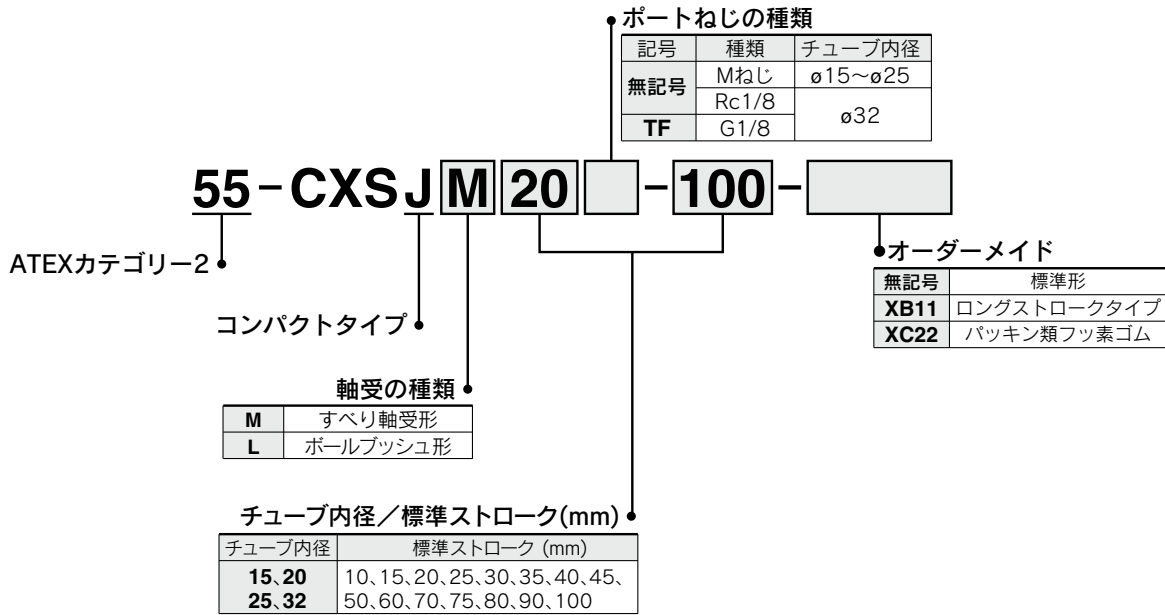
ポートねじの種類

| 記号 | 種類 | チューブ内径 |
|---|---|---|
| 無記号 | Mねじ | ø15～ø25 |
| 無記号 | Rc1/8 | ø32 |
| TF | G1/8 | ø32 |

55 - CXS J M 20 - 100 -

ATEXカテゴリー2

コンパクトタイプ

軸受の種類

| M | すべり軸受形 |
|---|---|
| L | ボールブッシュ形 |

オーダーメイド

| 無記号 | 標準形 |
|---|---|
| XB11 | ロングストロークタイプ |
| XC22 | パッキン類フッ素ゴム |

チューブ内径／標準ストローク(mm)

| チューブ内径 | 標準ストローク (mm) |
|---|---|
| 15、20 25、32 | 10、15、20、25、30、35、40、45、50、60、70、75、80、90、100 |